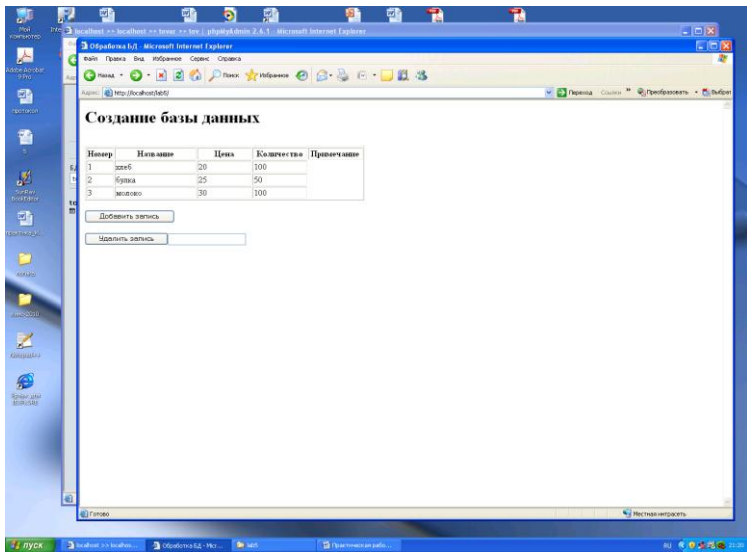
localhost >> localhost >> tovar >> tov | phpMyAdmin 2.6.1 - Microsoft Internet Explorer

Обработка БД - Microsoft Internet Explorer

Файл Правка Вид Избранное Сервис Справка

Назад Поиск Избранное

Адрес: http://localhost/lab5/

Переход Ссылки Преобразовать Выбрать

Создание базы данных

| Номер | Название | Цена | Количество | Примечание |
|---|---|---|---|---|
| 1 | хлеб | 20 | 100 | |
| 2 | булка | 25 | 50 | |
| 3 | молоко | 30 | 100 | |

Добавить запись

Удалить запись

Готово

Местная интрасеть

Мой компьютер

Adobe Acrobat 9 Pro

протокол

SunRav BookEditor

Корзина

пуск

localhost >> localhos...

Обработка БД - Mic...

lab5

Практическая рабо...

RU 21:20